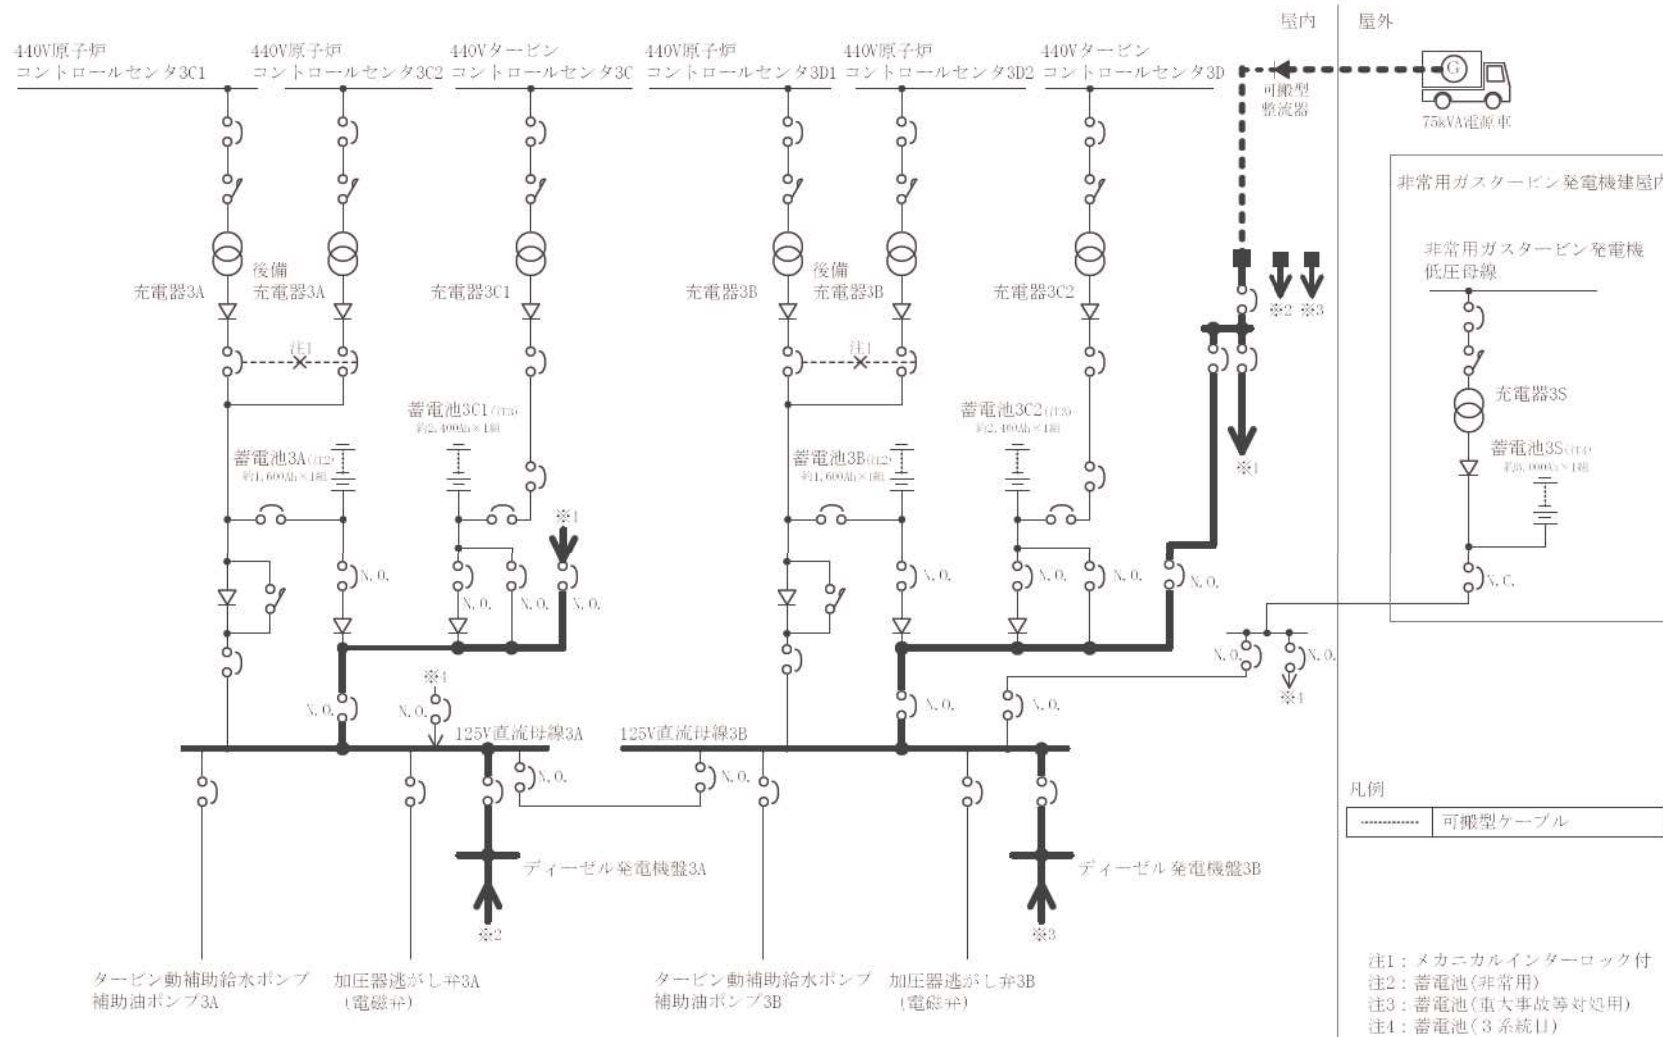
屋内 屋外

440V原子炉 コントロールセンタ3C1

440V原子炉 コントロールセンタ3C2

440Vタービン コントロールセンタ3C

440V原子炉 コントロールセンタ3D1

440V原子炉 コントロールセンタ3D2

440Vタービン コントロールセンタ3D

可搬型 整流器

75kVA電源車

非常用ガスタービン発電機建屋内

非常用ガスタービン発電機 低圧母線

充電器3A

後備 充電器3A

充電器3C1

充電器3B

後備 充電器3B

充電器3C2

※2 ※3

注1

注1

蓄電池3C1(注3) 約2,400Ah×1組

蓄電池3C2(注3) 約2,400Ah×1組

蓄電池3A(注2) 約1,600Ah×1組

蓄電池3B(注2) 約1,600Ah×1組

※1

充電器3S

蓄電池3S(注4) 約3,000Ah×1組

※1

N.O.

N.O.

N.O.

N.O.

N.O.

N.O.

N.O.

N.O.

N.C.

N.O.

N.O.

※1

N.O.

N.O.

※1

N.O.

N.O.

125V直流母線3A

125V直流母線3B

N.O.

N.O.

凡例

可搬型ケーブル

ディーゼル発電機盤3A

ディーゼル発電機盤3B

※2

※3

タービン動補助給水ポンプ 補助油ポンプ3A

加圧器逃がし弁3A (電磁弁)

タービン動補助給水ポンプ 補助油ポンプ3B

加圧器逃がし弁3B (電磁弁)

注1:メカニカルインターロック付
注2:蓄電池(非常用)
注3:蓄電池(重大事故等対処用)
注4:蓄電池(3系統目)